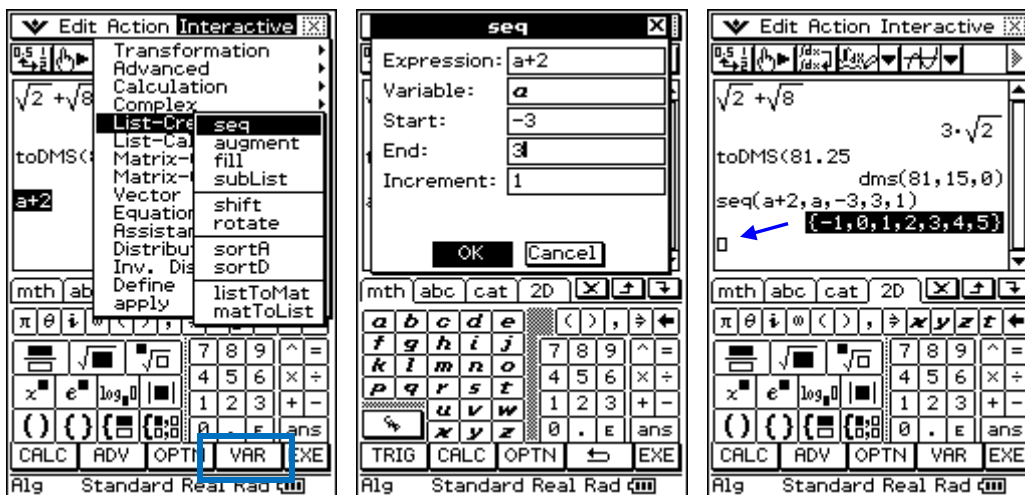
Edit Action Interactive

Transformation
Advanced
Calculation
Complex
List-Cre
List-Ca
Matrix-
Matrix-
Vector
Equation
Assistan
Distribu
Inv. Dis
Define
apply

seq
augment
fill
subList
shift
rotate
sortA
sortD
listToMat
matToList

$\sqrt{2}+\sqrt{8}$
toDMS(
a+2

mth abc
π θ i ∞ ( ) , ⇒
7 8 9 ^ =
4 5 6 × ÷
1 2 3 + −
0 . E ans
CALC ADV OPTN VAR EXE
Alg Standard Real Rad

seq
Expression: a+2
Variable: a
Start: -3
End: 3
Increment: 1
OK Cancel

mth abc cat 2D
a b c d e
f g h i j
k l m n o
p q r s t
u v w
x y z
7 8 9 ^ =
4 5 6 × ÷
1 2 3 + −
0 . E ans
TRIG CALC OPTN EXE
Alg Standard Real Rad

Edit Action Interactive
$\sqrt{2}+\sqrt{8}$
$3\cdot\sqrt{2}$
toDMS(81.25
dms(81,15,0)
seq(a+2,a,-3,3,1)
{-1,0,1,2,3,4,5}

mth abc cat 2D
π θ i ∞ ( ) , ⇒ x y z t
7 8 9 ^ =
4 5 6 × ÷
1 2 3 + −
0 . E ans
CALC ADV OPTN VAR EXE
Alg Standard Real Rad